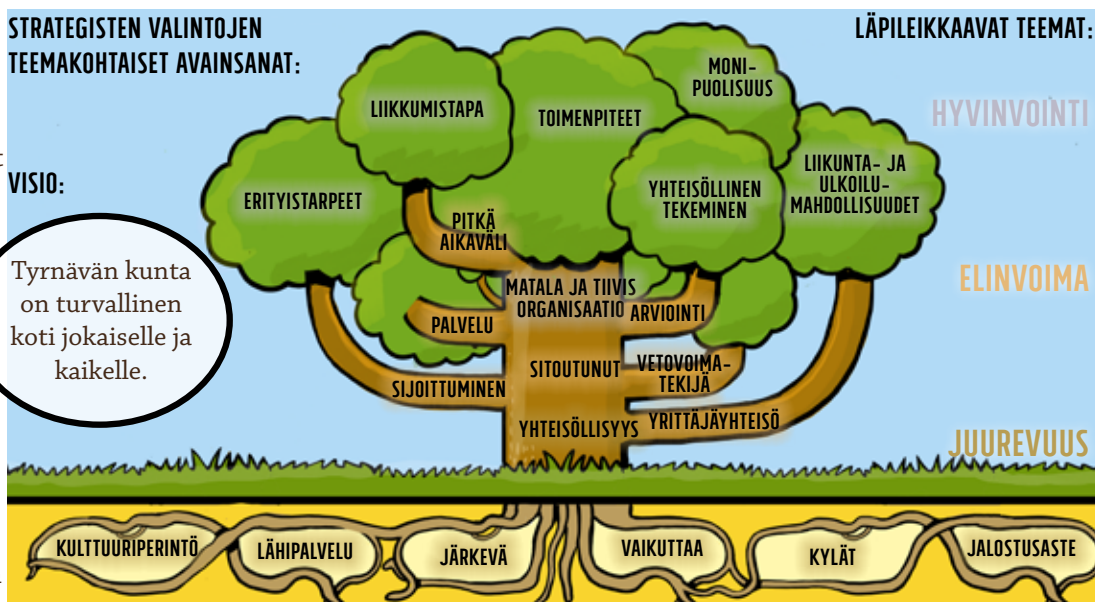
STRATEGISTEN VALINTOJEN TEEMAKOHTAISET AVAINSANAT:

LÄPILEIKKAAVAT TEEMAT:

VISIO:

Tyrnävän kunta on turvallinen koti jokaiselle ja kaikelle.

LIIKKUMISTAPA

TOIMENPITEET

MONI-PUOLISUUS

HYVINVOINTI

ERITYISTARPEET

YHTEISÖLLINEN TEKEMINEN

LIIKUNTA- JA ULKOILU-MAHDOLLISUUDET

PITKÄ AIKAVÄLI

ELINVOIMA

MATALA JA TIIVIS ORGANISAATIO

PALVELU

ARVIOINTI

SITOUTUNUT

VETOVOIMA-TEKIJÄ

SIJOITTUMINEN

YRITTÄJÄYHTEISÖ

YHTEISÖLLISYYS

JUUREVUUS

KULTTUURIPERINTÖ

LÄHIPALVELU

JÄRKEVÄ

VAIKUTTAA

KYLÄT

JALOSTUSASTE